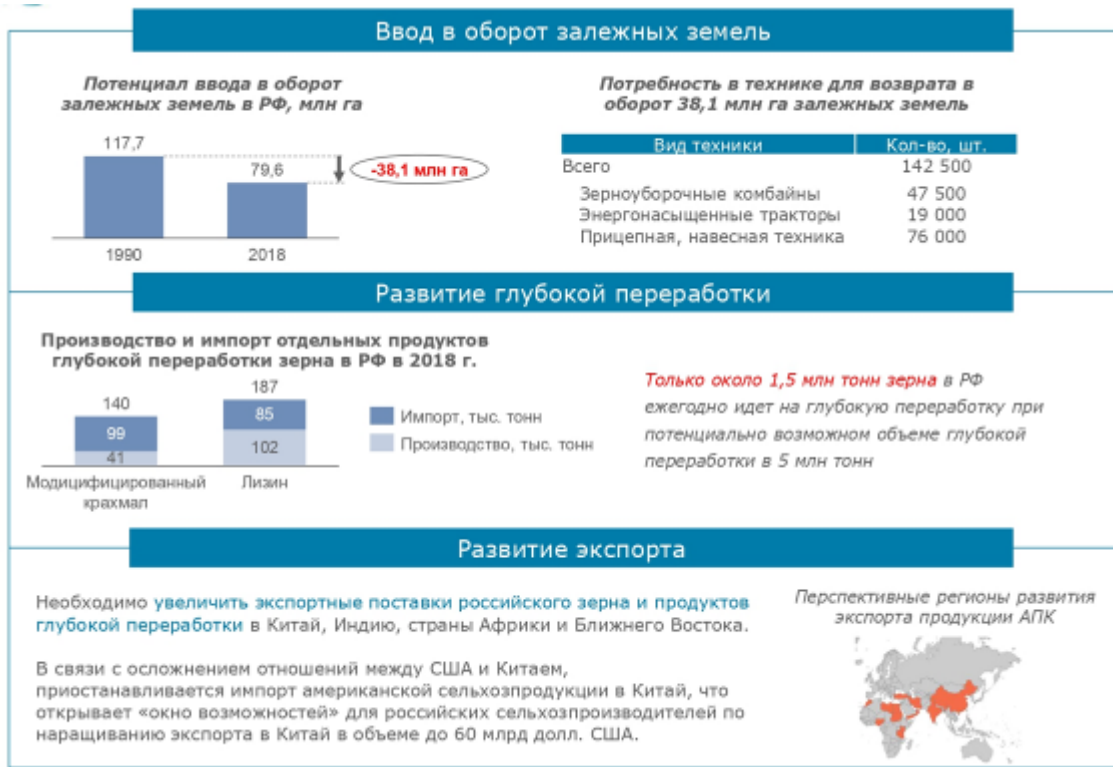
Ввод в оборот залежных земель

Потенциал ввода в оборот залежных земель в РФ, млн га

117,7
79,6
-38,1 млн га
1990
2018

Потребность в технике для возврата в оборот 38,1 млн га залежных земель

| Вид техники | Кол-во, шт. |
|---|---|
| Всего | 142 500 |
| Зерноуборочные комбайны | 47 500 |
| Энергонасыщенные тракторы | 19 000 |
| Прицепная, навесная техника | 76 000 |

Развитие глубокой переработки

Производство и импорт отдельных продуктов глубокой переработки зерна в РФ в 2018 г.

140
99
41
Модифицированный крахмал
187
85
102
Лизин

Импорт, тыс. тонн
Производство, тыс. тонн

Только около 1,5 млн тонн зерна в РФ ежегодно идет на глубокую переработку при потенциально возможном объеме глубокой переработки в 5 млн тонн

Развитие экспорта

Необходимо увеличить экспортные поставки российского зерна и продуктов глубокой переработки в Китай, Индию, страны Африки и Ближнего Востока.

В связи с осложнением отношений между США и Китаем, приостанавливается импорт американской сельхозпродукции в Китай, что открывает «окно возможностей» для российских сельхозпроизводителей по наращиванию экспорта в Китай в объеме до 60 млрд долл. США.

Перспективные регионы развития экспорта продукции АПК